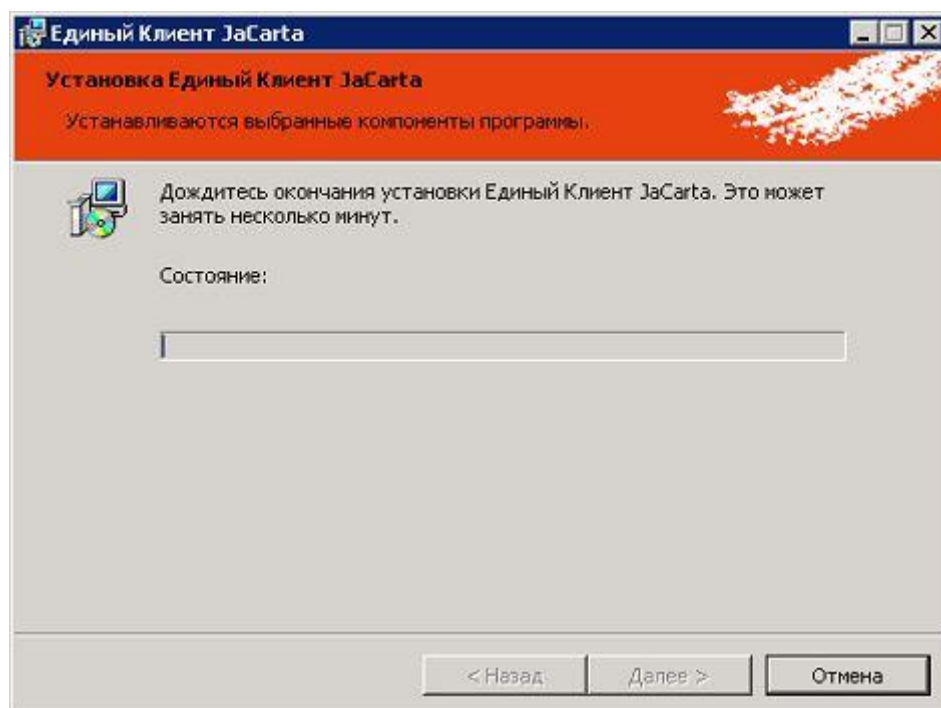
Единый Клиент JaCarta

Установка Единый Клиент JaCarta

Устанавливаются выбранные компоненты программы.

Дождитесь окончания установки Единый Клиент JaCarta. Это может занять несколько минут.

Состояние:

< Назад Далее > Отмена